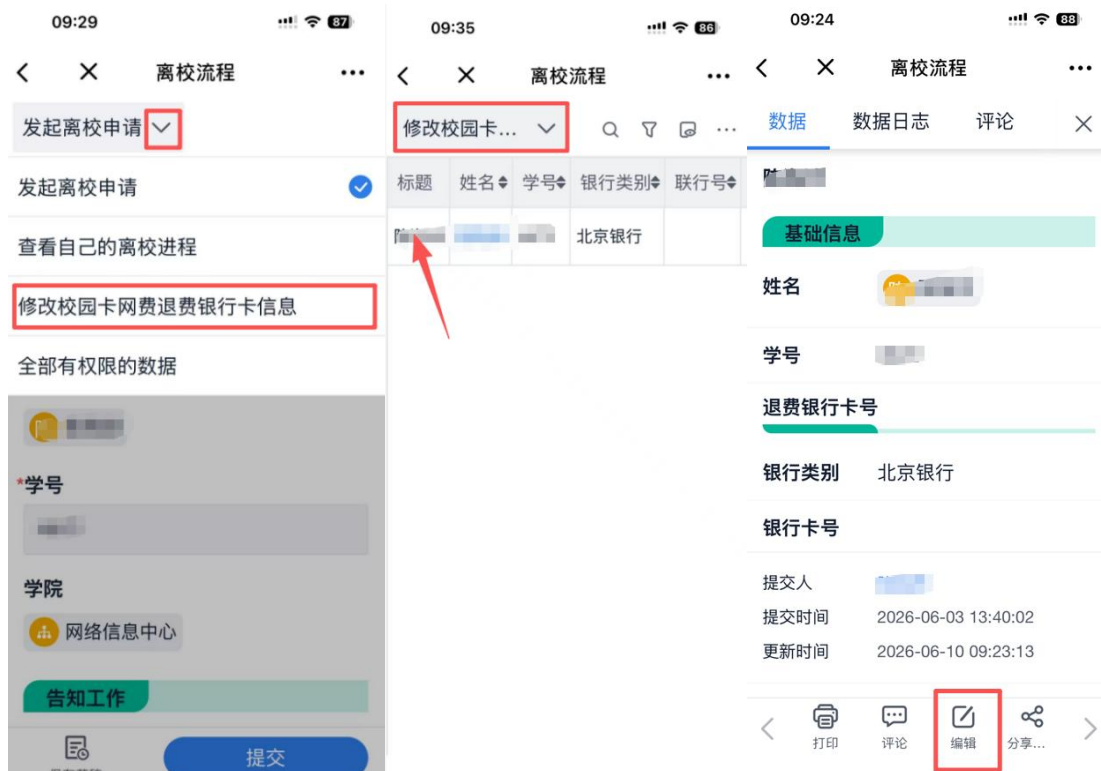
09:29
87
离校流程
发起离校申请
发起离校申请
查看自己的离校进程
修改校园卡网费退费银行卡信息
全部有权限的数据
*学号
学院
网络信息中心
告知工作
提交

09:35
86
离校流程
修改校园卡...

| 标题 | 姓名 | 学号 | 银行类别 | 联行号 |
|---|---|---|---|---|
| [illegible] | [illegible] | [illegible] | 北京银行 | |

09:24
88
离校流程
数据 数据日志 评论
基础信息
姓名
学号
退费银行卡号
银行类别 北京银行
银行卡号
提交人
提交时间 2026-06-03 13:40:02
更新时间 2026-06-10 09:23:13
打印 评论 编辑 分享...